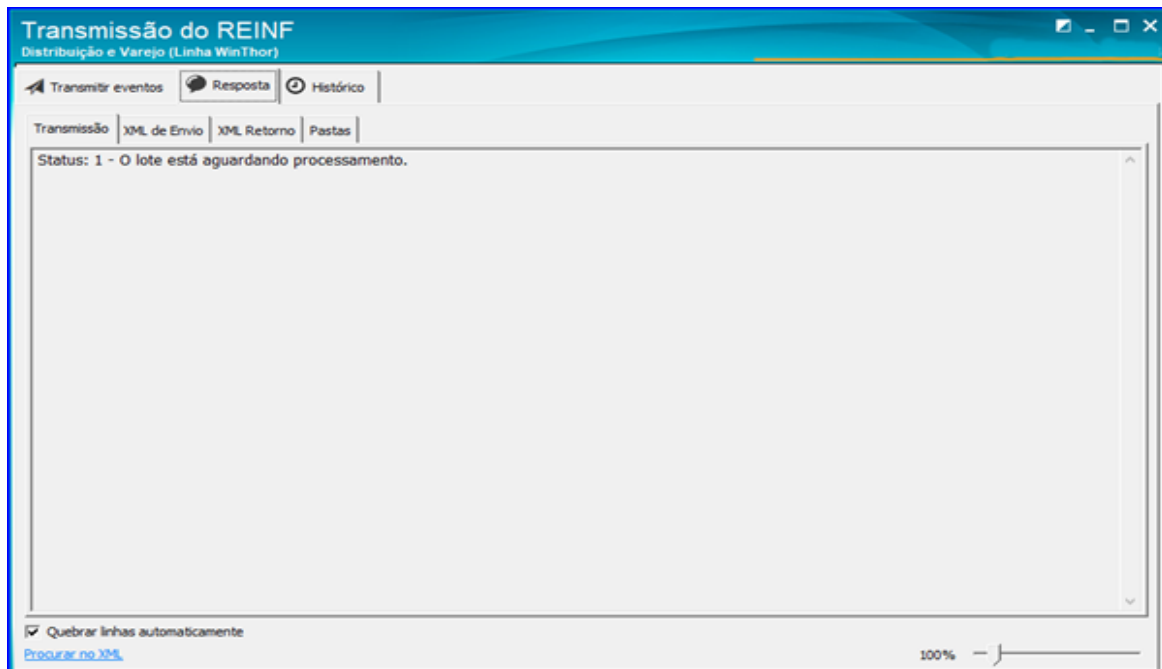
Transmissão do REINF
Distribuição e Varejo (Linha WinThor)

Transmitir eventos
Resposta
Histórico

Transmissão
XML de Envio
XML Retorno
Pastas

Status: 1 - O lote está aguardando processamento.

Quebrar linhas automaticamente
Procurar no XML
100%